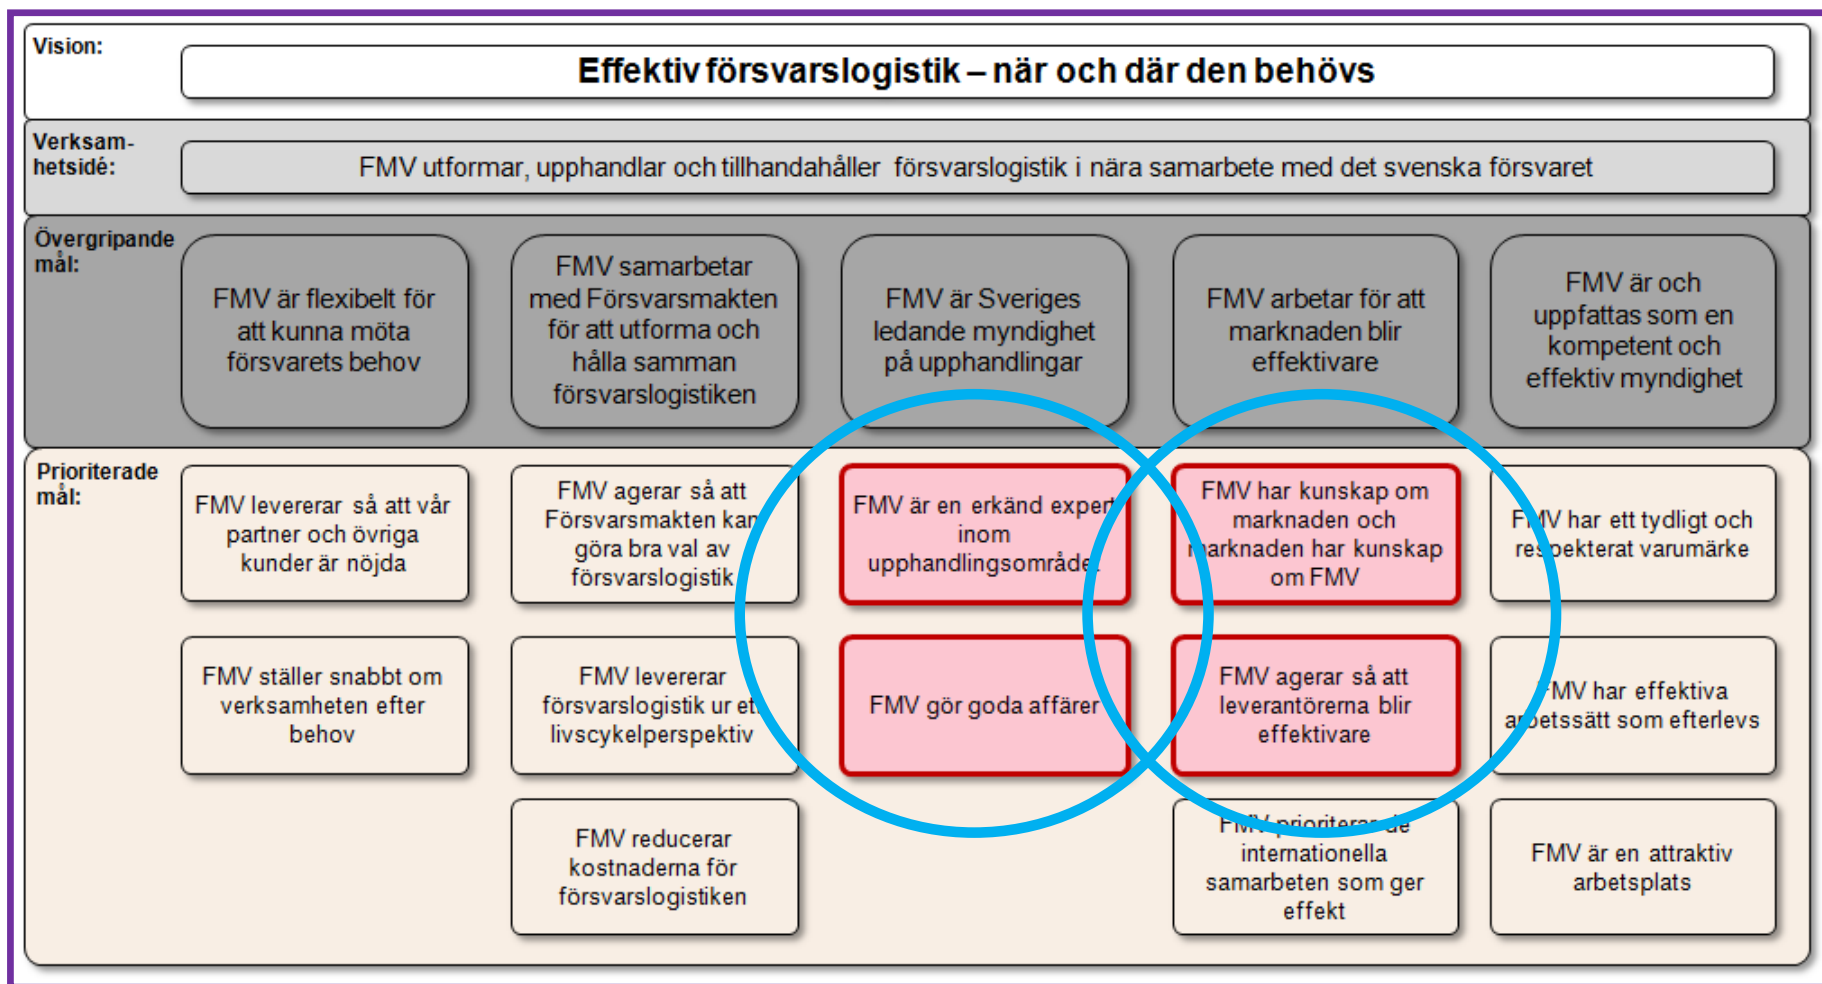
Vision:

Effektiv försvarslogistik – när och där den behövs

Verksamhetsidé:

FMV utformar, upphandlar och tillhandahåller försvarslogistik i nära samarbete med det svenska försvaret

Övergripande mål:

FMV är flexibelt för att kunna möta försvarets behov

FMV samarbetar med Försvarsmakten för att utforma och hålla samman försvarslogistiken

FMV är Sveriges ledande myndighet på upphandlingar

FMV arbetar för att marknaden blir effektivare

FMV är och uppfattas som en kompetent och effektiv myndighet

Prioriterade mål:

FMV levererar så att vår partner och övriga kunder är nöjda

FMV agerar så att Försvarsmakten kan göra bra val av försvarslogistik

FMV är en erkänd expert inom upphandlingsområde

FMV har kunskap om marknaden och marknaden har kunskap om FMV

FMV har ett tydligt och respekterat varumärke

FMV ställer snabbt om verksamheten efter behov

FMV levererar försvarslogistik ur ett livscykelperspektiv

FMV gör goda affärer

FMV agerar så att leverantörerna blir effektivare

FMV har effektiva arbetssätt som efterlevs

FMV reducerar kostnaderna för försvarslogistiken

FMV prioriterande internationella samarbeten som ger effekt

FMV är en attraktiv arbetsplats